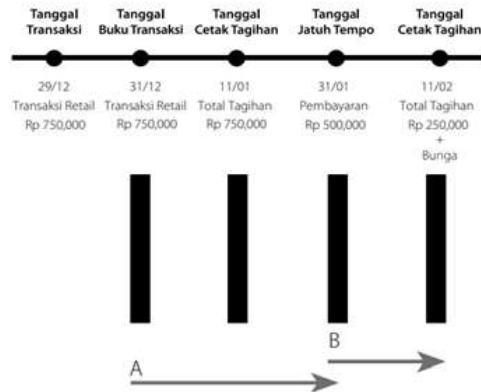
Tanggal Transaksi

29/12
Transaksi Retail
Rp 750,000

Tanggal Buku Transaksi

31/12
Transaksi Retail
Rp 750,000

Tanggal Cetak Tagihan

11/01
Total Tagihan
Rp 750,000

Tanggal Jatuh Tempo

31/01
Pembayaran
Rp 500,000

Tanggal Cetak Tagihan

11/02
Total Tagihan
Rp 250,000
+
Bunga

B

A